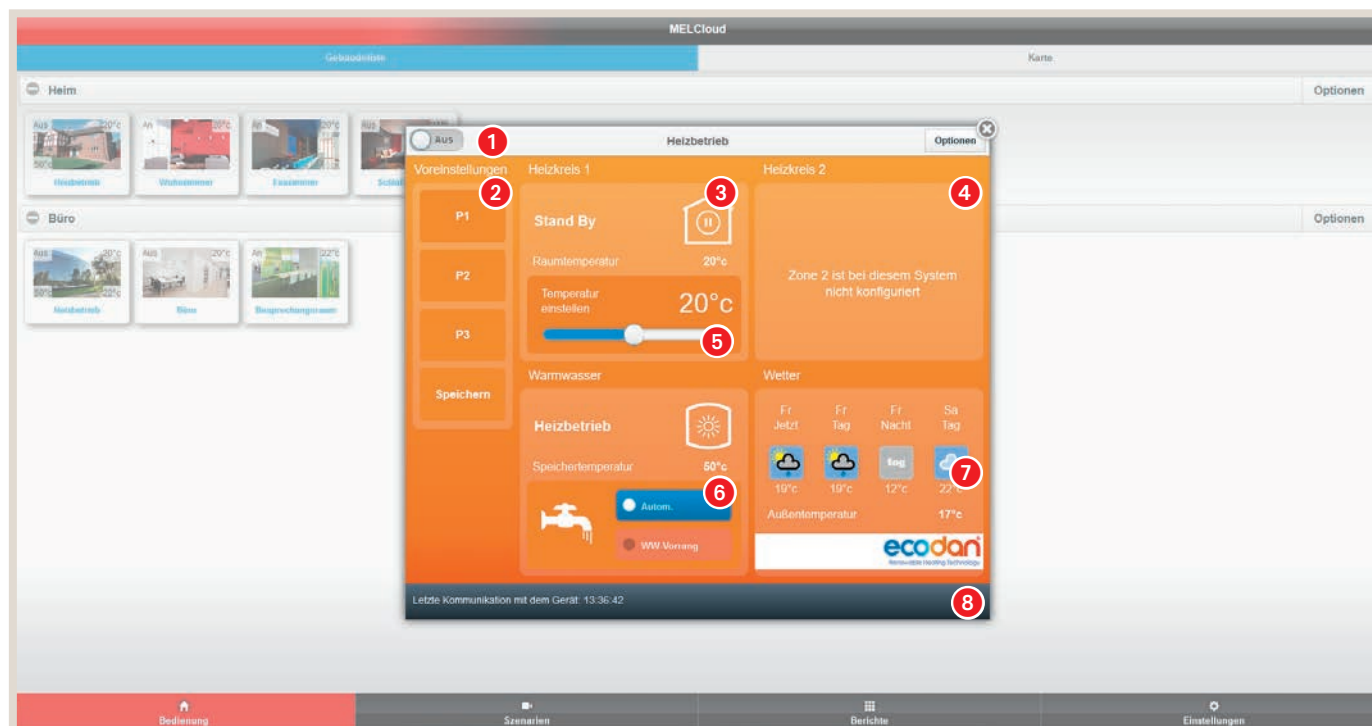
MELCloud

Gebäudeliste | Karte

Heim | Optionen

Aus 20°c 50°c Heizbetrieb
An 20°c Wohnzimmer
An 20°c Esszimmer
Aus Schlaf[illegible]

Büro | Optionen

Aus 20°c 50°c Heizbetrieb
An 20°c Büro
An 22°c Besprechungsraum

Aus 1 Heizbetrieb Optionen

Voreinstellungen 2
P1
P2
P3
Speichern

Heizkreis 1
Stand By 3
Raumtemperatur 20°c
Temperatur einstellen 20°c
5

Heizkreis 2 4
Zone 2 ist bei diesem System nicht konfiguriert

Warmwasser
Heizbetrieb
Speichertemperatur 50°c
6
Autom.
WW Vorrang

Wetter
Fr Jetzt | Fr Tag | Fr Nacht | Sa Tag
fog
19°c 19°c 12°c 22°c 7
Außentemperatur 17°c
ecodan
Renewable Heating Technology

Letzte Kommunikation mit dem Gerät: 13:36:42 8

Bedienung | Szenarien | Berichte | Einstellungen